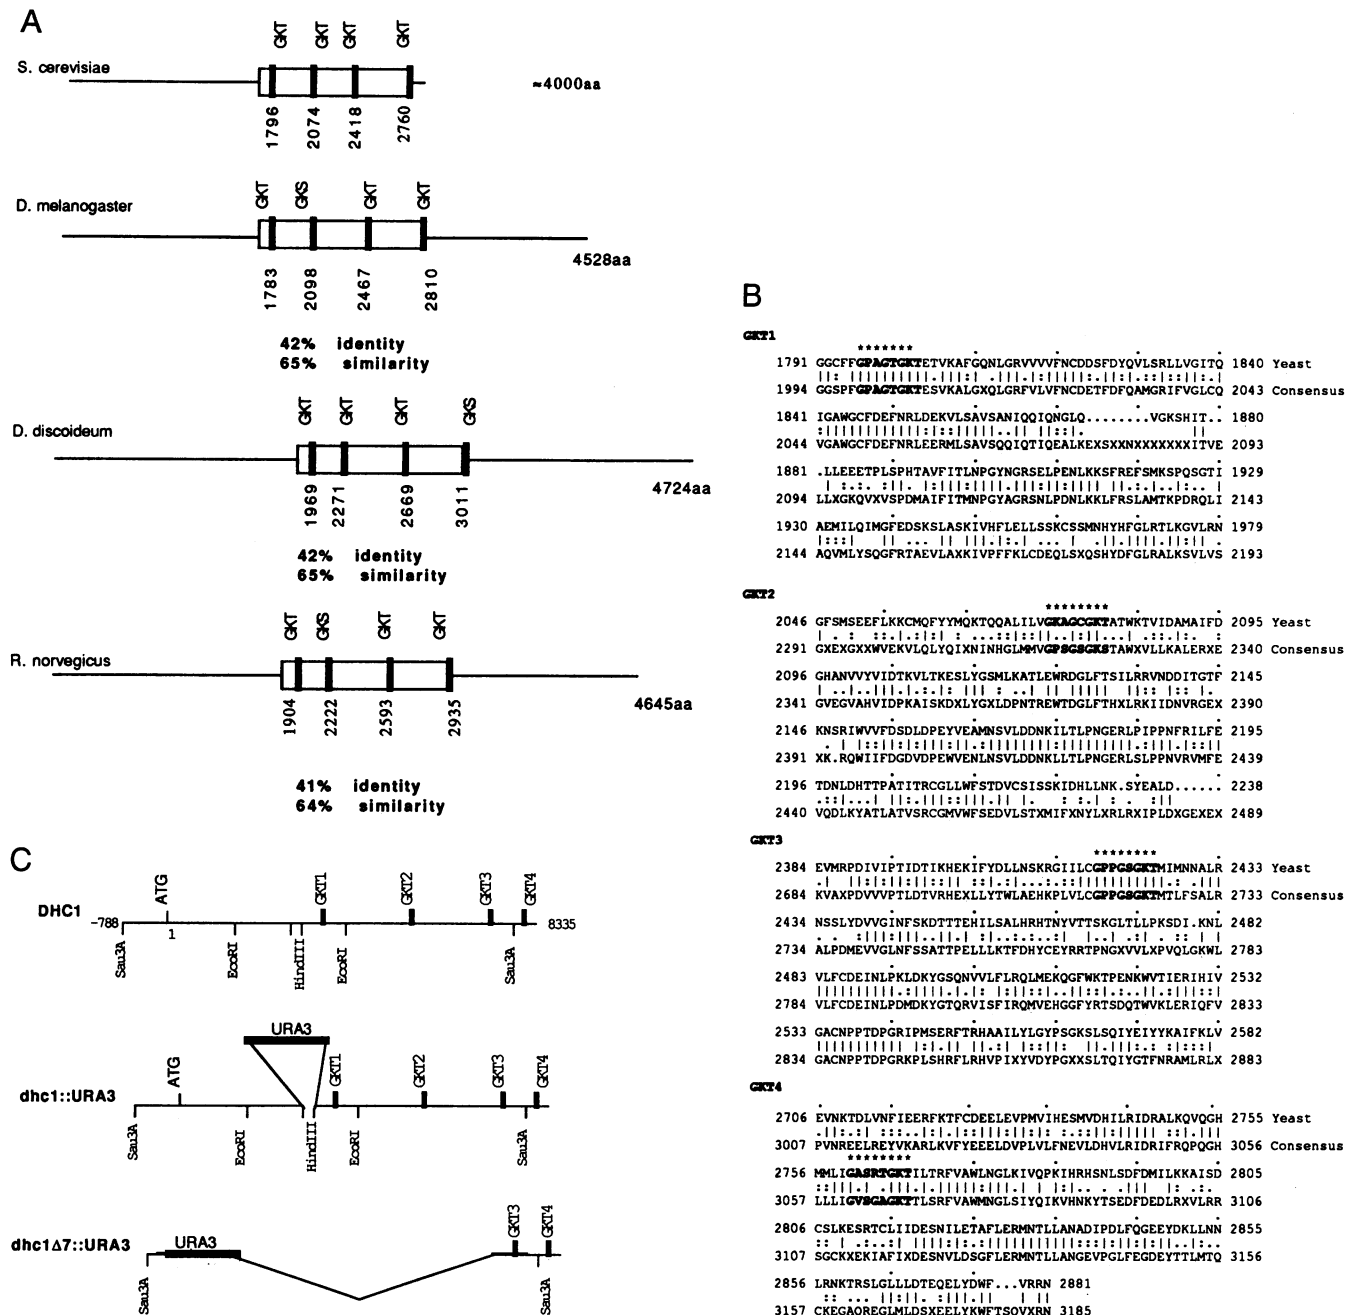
A

S. cerevisiae

GKT GKT GKT GKT

1796 2074 2418 2760

~4000aa

D. melanogaster

GKT GKS GKT GKT

1783 2098 2467 2810

4528aa

42% identity
65% similarity

D. discoideum

GKT GKT GKT GKS

1969 2271 2669 3011

4724aa

42% identity
65% similarity

R. norvegicus

GKT GKS GKT GKT

1904 2222 2593 2935

4645aa

41% identity
64% similarity

C

DHC1

ATG GKT1 GKT2 GKT3 GKT4

–788 1 8335

Sau3A EcoRI HindIII EcoRI Sau3A

URA3

dhc1::URA3

ATG GKT1 GKT2 GKT3 GKT4

Sau3A EcoRI HindIII EcoRI Sau3A

dhc1Δ7::URA3

URA3 GKT3 GKT4

Sau3A Sau3A

B

GKT1

1791 GGCFFGPAGTGKTETVKAFGQNLGRVVVVFNCDDSFDYQVLSRLLVGITQ 1840 Yeast
1994 GGSPFGPAGTGKTESVKALGXQLGRFVLVFNCDETFDFQAMGRIFVGLCQ 2043 Consensus

1841 IGAWGCFDEFNRLDEKVLSAVSANIQQIQNGLQ........VGKSHIT.. 1880
2044 VGAWGCFDEFNRLEERMLSAVSQQIQTIQEALKEXSXXNXXXXXXXITVE 2093

1881 .LLEEETPLSPHTAVFITLNPGYNGRSELPENLKKSFREFSMKSPQSGTI 1929
2094 LLXGKQVXVSPDMAIFITMNPGYAGRSNLPDNLKKLFRSLAMTKPDRQLI 2143

1930 AEMILQIMGFEDSKSLASKIVHFLELLSSKCSSMNHYHFGLRTLKGVLRN 1979
2144 AQVMLYSQGFRTAEVLAXKIVPFFKLCDEQLSXQSHYDFGLRALKSVLVS 2193

GKT2

2046 GFSMSEEFLKKCMQFYYMQKTQQALILVGKAGCGKTATWKTVIDAMAIFD 2095 Yeast
2291 GXEXGXXWVEKVLQLYQIXNINHGLMMVGPSGSGKSTAWXVLLKALERXE 2340 Consensus

2096 GHANVVYVIDTKVLTKESLYGSMLKATLEWRDGLFTSILRRVNDDITGTF 2145
2341 GVEGVAHVIDPKAISKDXLYGXLDPNTREWTDGLFTHXLRKIIDNVRGEX 2390

2146 KNSRIWVVFDSDLDPEYVEAMNSVLDDNKILTLPNGERLPIPPNFRILFE 2195
2391 XK.RQWIIFDGDVDPEWVENLNSVLDDNKLLTLPNGERLSLPPNVRVMFE 2439

2196 TDNLDHTTPATITRCGLLWFSTDVCSISSKIDHLLNK.SYEALD...... 2238
2440 VQDLKYATLATVSRCGMVWFSEDVLSTXMIFXNYLXRLRXIPLDXGEXEX 2489

GKT3

2384 EVMRPDIVIPTIDTIKHEKIFYDLLNSKRGIILCGPPGSGKTMIMNNALR 2433 Yeast
2684 KVAXPDVVVPTLDTVRHEXLLYTWLAEHKPLVLCGPPGSGKTMTLFSALR 2733 Consensus

2434 NSSLYDVVGINFSKDTTTEHILSALHRHTNYVTTSKGLTLLPKSDI.KNL 2482
2734 ALPDMEVVGLNFSSATTPELLLKTFDHYCEYRRTPNGXVVLXPVQLGKWL 2783

2483 VLFCDEINLPKLDKYGSQNVVLFLRQLMEKQGFWKTPENKWVTIERIHIV 2532
2784 VLFCDEINLPDMDKYGTQRVISFIRQMVEHGGFYRTSDQTWVKLERIQFV 2833

2533 GACNPPTDPGRIPMSERFTRHAAILYLGYPSGKSLSQIYEIYYKAIFKLV 2582
2834 GACNPPTDPGRKPLSHRFLRHVPIXYVDYPGXXSLTQIYGTFNRAMLRLX 2883

GKT4

2706 EVNKTDLVNFIEERFKTFCDEELEVPMVIHESMVDHILRIDRALKQVQGH 2755 Yeast
3007 PVNREELREYVKARLKVFYEEELDVPLVLFNEVLDHVLRIDRIFRQPQGH 3056 Consensus

2756 MMLIGASRTGKTILTRFVAWLNGLKIVQPKIHRHSNLSDFDMILKKAISD 2805
3057 LLLIGVSGAGKTTLSRFVAWMNGLSIYQIKVHNKYTSEDFDEDLRXVLRR 3106

2806 CSLKESRTCLIIDESNILETAFLERMNTLLANADIPDLFQGEEYDKLLNN 2855
3107 SGCKXEKIAFIXDESNVLDSGFLERMNTLLANGEVPGLFEGDEYTTLMTQ 3156

2856 LRNKTRSLGLLLDTEQELYDWF...VRRN 2881
3157 CKEGAQREGLMLDSXEELYKWFTSQVXRN 3185